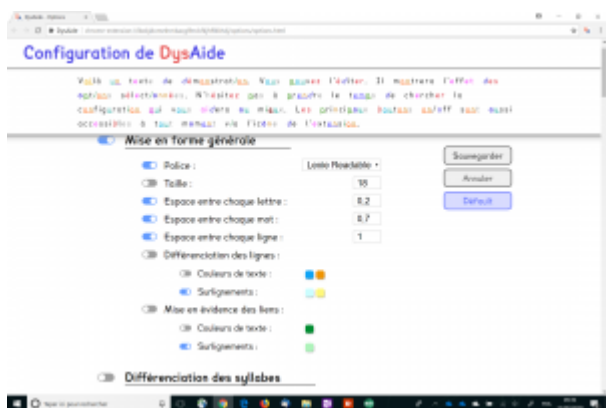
Configuration de DysAide

Voilà un texte de démonstration. Vous pouvez l'éditer. Il montrera l'effet des options sélectionnées. N'hésitez pas à prendre le temps de chercher la configuration qui vous aidera au mieux. Les principaux boutons on/off sont aussi accessibles à tout moment via l'icône de l'extension.

Mise en forme générale

Police : Lexie Readable

Taille : 18

Espace entre chaque lettre : 0,2

Espace entre chaque mot : 0,7

Espace entre chaque ligne : 1

Différenciation des lignes :

Couleurs de texte :

Surlignements :

Mise en évidence des liens :

Couleurs de texte :

Surlignements :

Sauvegarder

Annuler

Défaut

Différenciation des syllabes